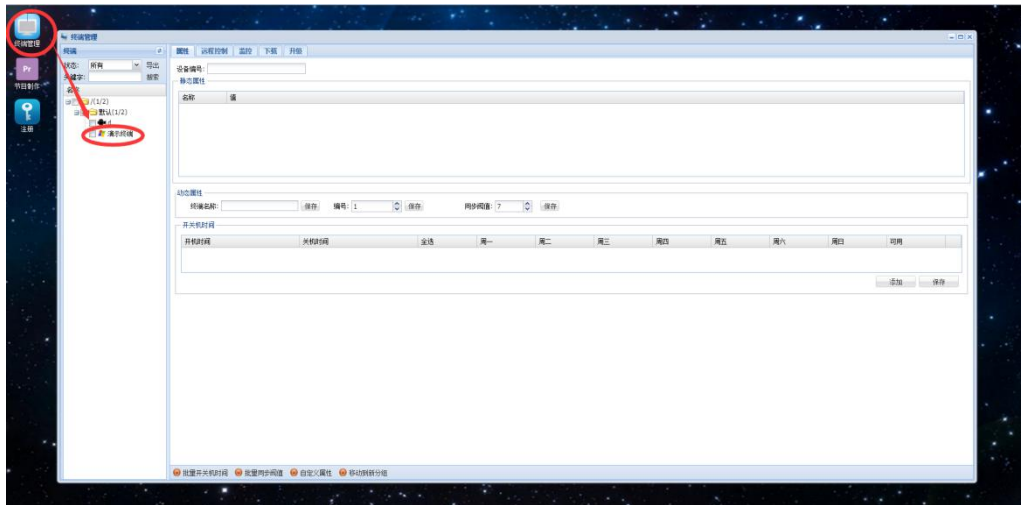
终端管理

Pr
节目制作

注册

终端管理

终端
状态: 所有 导出
关键字: 搜索
名字
/(1/2)
默认(1/2)
d
演示终端

属性 远程控制 监控 下载 升级

设备编号:
静态属性

| 名称 | 值 |
|---|---|

动态属性
终端名称: 保存 编号: 1 保存 同步阀值: 7 保存

开关机时间

| 开机时间 | 关机时间 | 全选 | 周一 | 周二 | 周三 | 周四 | 周五 | 周六 | 周日 | 可用 |
|---|---|---|---|---|---|---|---|---|---|---|

添加 保存

批量开关机时间 批量同步阀值 自定义属性 移动到新分组